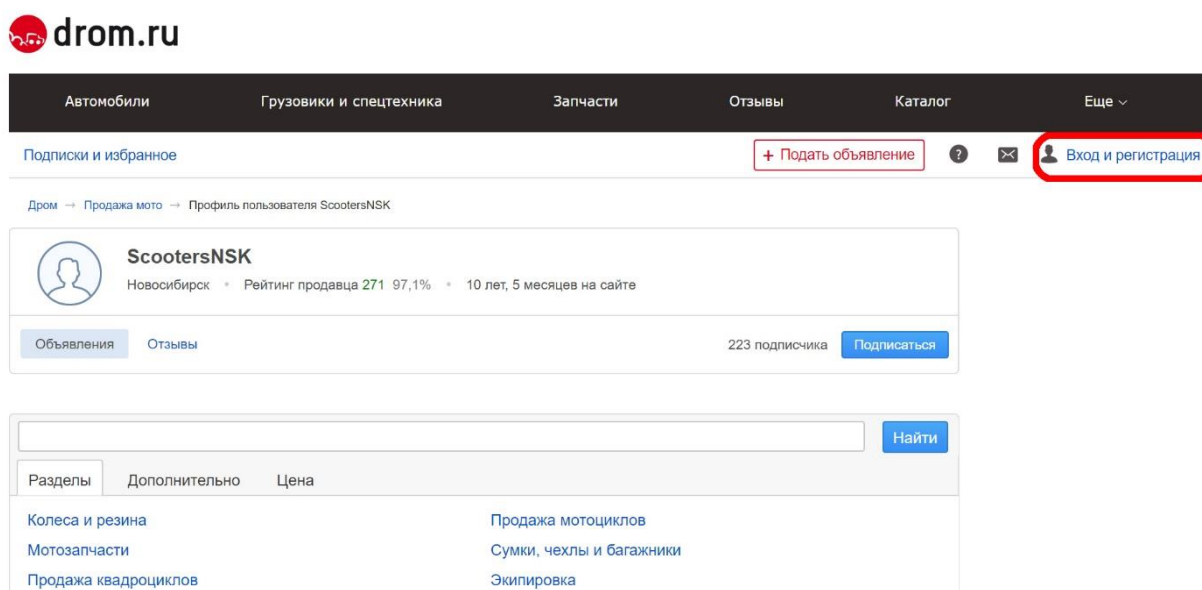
drom.ru

Автомобили Грузовики и спецтехника Запчасти Отзывы Каталог Еще

Подписки и избранное

+ Подать объявление

Вход и регистрация

Дром → Продажа мото → Профиль пользователя ScootersNSK

ScootersNSK

Новосибирск • Рейтинг продавца 271 97,1% • 10 лет, 5 месяцев на сайте

Объявления Отзывы

223 подписчика Подписаться

Найти

Разделы Дополнительно Цена

Колеса и резина
Мотозапчасти
Продажа квадроциклов

Продажа мотоциклов
Сумки, чехлы и багажники
Экипировка